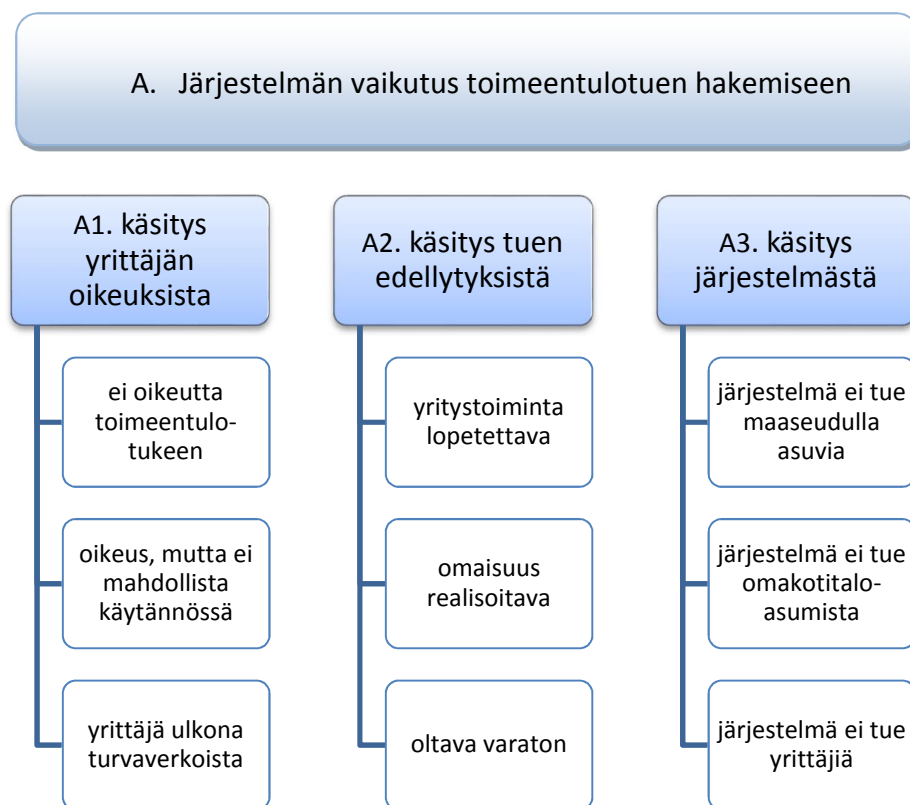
A. Järjestelmän vaikutus toimeentulotuen hakemiseen

A1. käsitys yrittäjän oikeuksista

ei oikeutta toimeentulotukeen

oikeus, mutta ei mahdollista käytännössä

yrittäjä ulkona turvaverkoista

A2. käsitys tuen edellytyksistä

yritystoiminta lopetettava

omaisuus realisoitava

oltava varaton

A3. käsitys järjestelmästä

järjestelmä ei tue maaseudulla asuvia

järjestelmä ei tue omakotitaloasumista

järjestelmä ei tue yrittäjiä